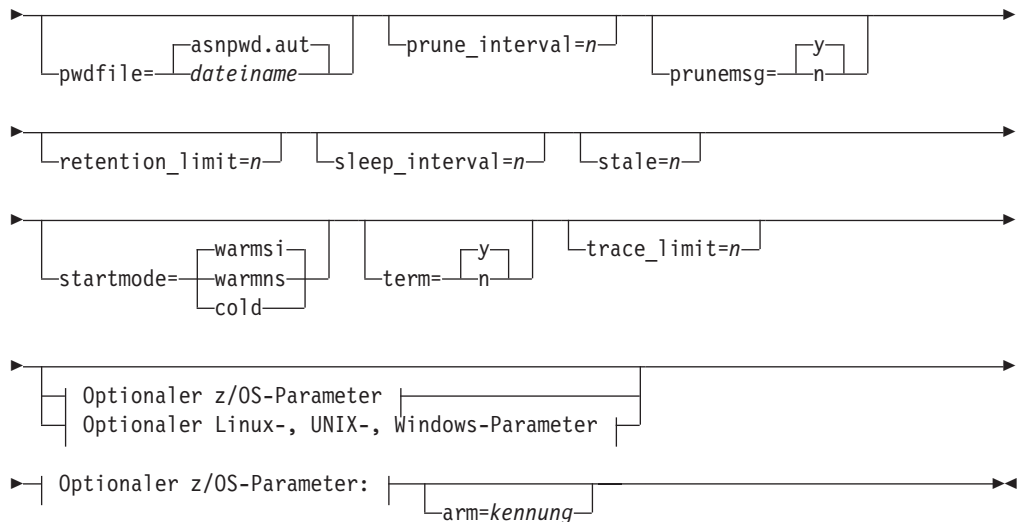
asnpwd.aut
pwdfile= dateiname
prune_interval=n
y
prunemsg= n

retention_limit=n
sleep_interval=n
stale=n

warmsi
startmode= warmns
cold
y
term= n
trace_limit=n

Optionaler z/OS-Parameter
Optionaler Linux-, UNIX-, Windows-Parameter

Optionaler z/OS-Parameter:
arm=kennung